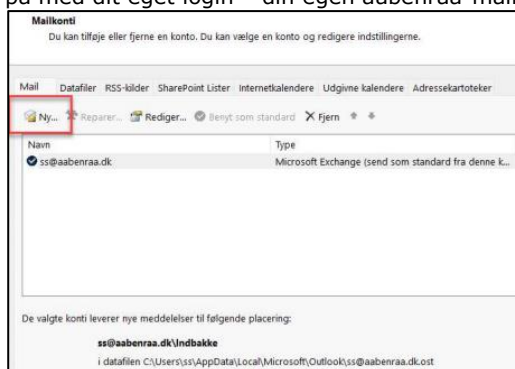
på med dit eget login – din egen aabenraa-mail

Mailkonti
Du kan tilføje eller fjerne en konto. Du kan vælge en konto og redigere indstillingerne.

Mail | Datafiler | RSS-kilder | SharePoint Lister | Internetkalendere | Udgivne kalendere | Adressekartoteker

Ny... Reparer... Rediger... Benyt som standard Fjern

| Navn | Type |
|---|---|
| ss@aabenraa.dk | Microsoft Exchange (send som standard fra denne k... |

De valgte konti leverer nye meddelelser til følgende placering:

ss@aabenraa.dk\Indbakke
i datafilen C:\Users\ss\AppData\Local\Microsoft\Outlook\ss@aabenraa.dk.ost